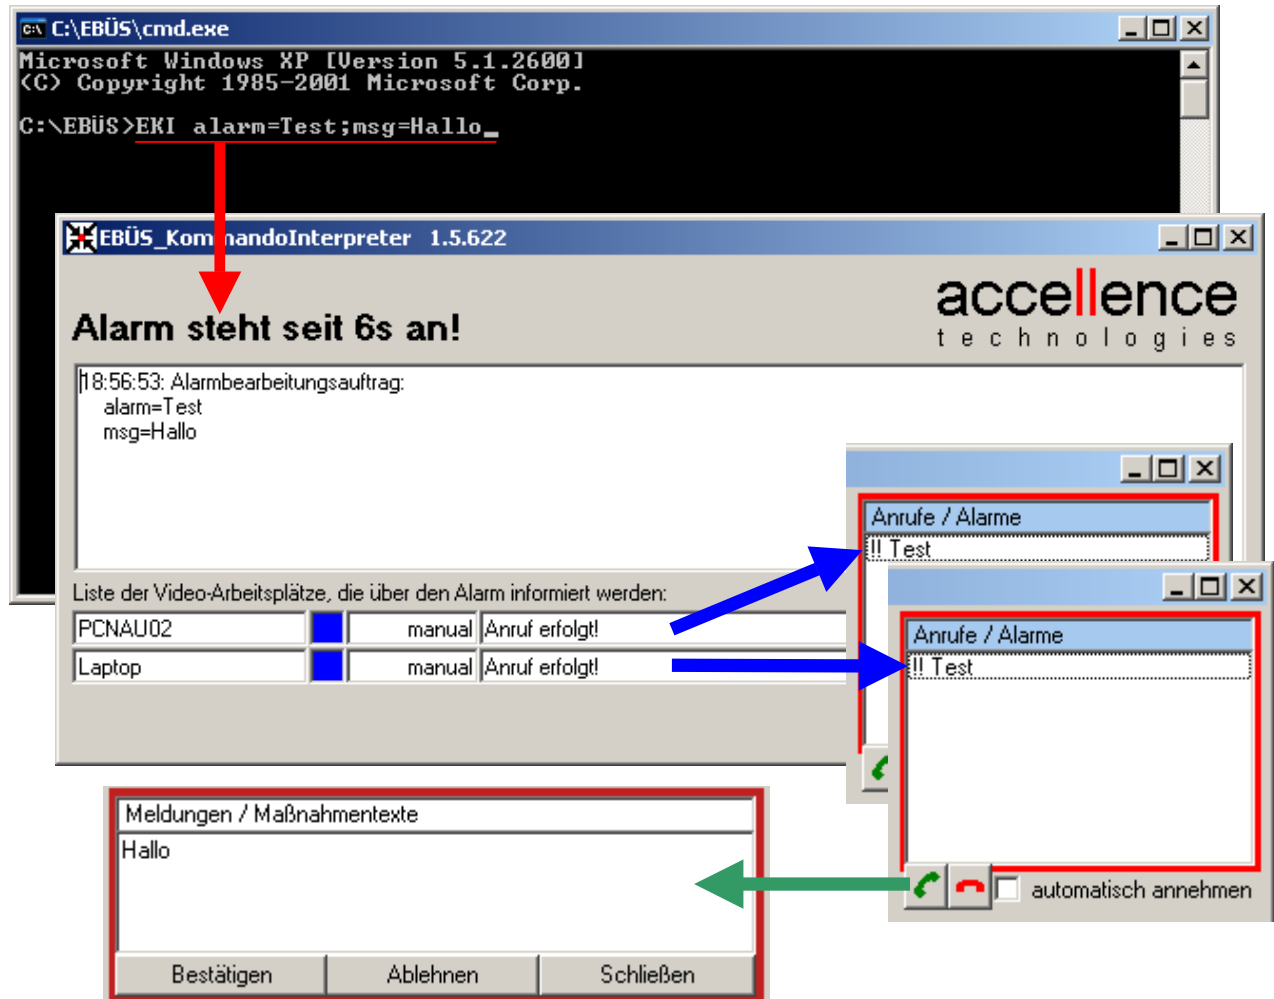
C:\EBÜS\cmd.exe

Microsoft Windows XP [Version 5.1.2600]
(C) Copyright 1985-2001 Microsoft Corp.

C:\EBÜS>EKI alarm=Test;msg=Hallo_

EBÜS_KommandoInterpreter 1.5.622

accellence technologies

Alarm steht seit 6s an!

18:56:53: Alarmbearbeitungsauftrag:
alarm=Test
msg=Hallo

Liste der Video-Arbeitsplätze, die über den Alarm informiert werden:

| PCNAU02 | | manual | Anruf erfolgt! |
|---|---|---|---|
| Laptop | | manual | Anruf erfolgt! |

Anrufe / Alarme
!! Test

Anrufe / Alarme
!! Test

automatisch annehmen

Meldungen / Maßnahmentexte
Hallo

Bestätigen Ablehnen Schließen